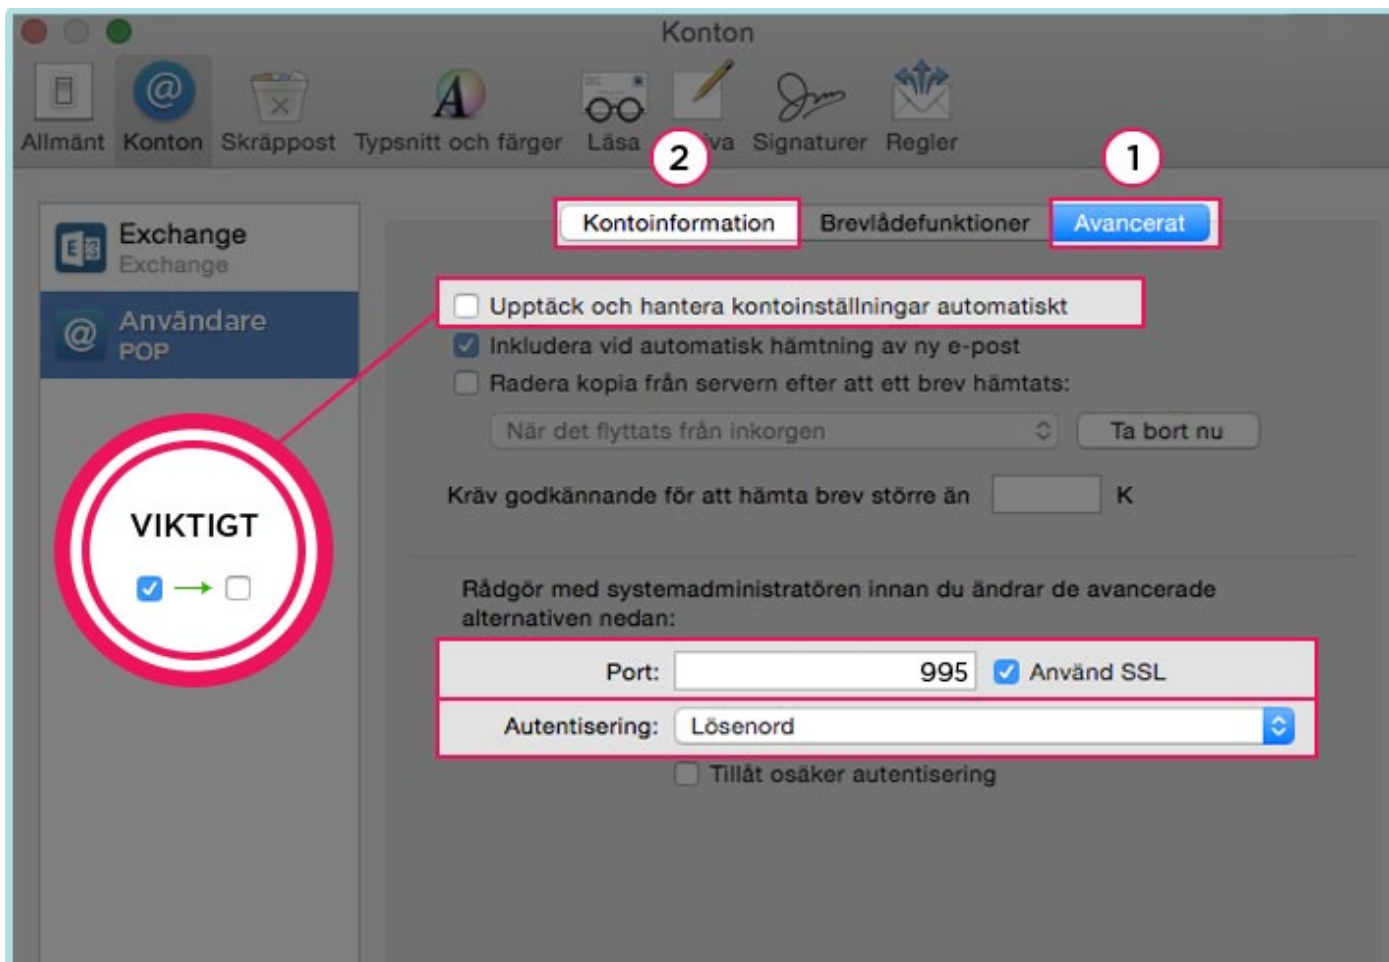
Konton

Allmänt Konton Skräppost Typsnitt och färger Läsa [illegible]va Signaturer Regler

2 1

Exchange
Exchange

Användare
POP

Kontoinformation Brevlådefunktioner Avancerat

Upptäck och hantera kontoinställningar automatiskt
Inkludera vid automatisk hämtning av ny e-post
Radera kopia från servern efter att ett brev hämtats:

När det flyttats från inkorgen Ta bort nu

Kräv godkännande för att hämta brev större än K

VIKTIGT

Rådgör med systemadministratören innan du ändrar de avancerade alternativen nedan:

Port: 995 Använd SSL

Autentisering: Lösenord

Tillåt osäker autentisering